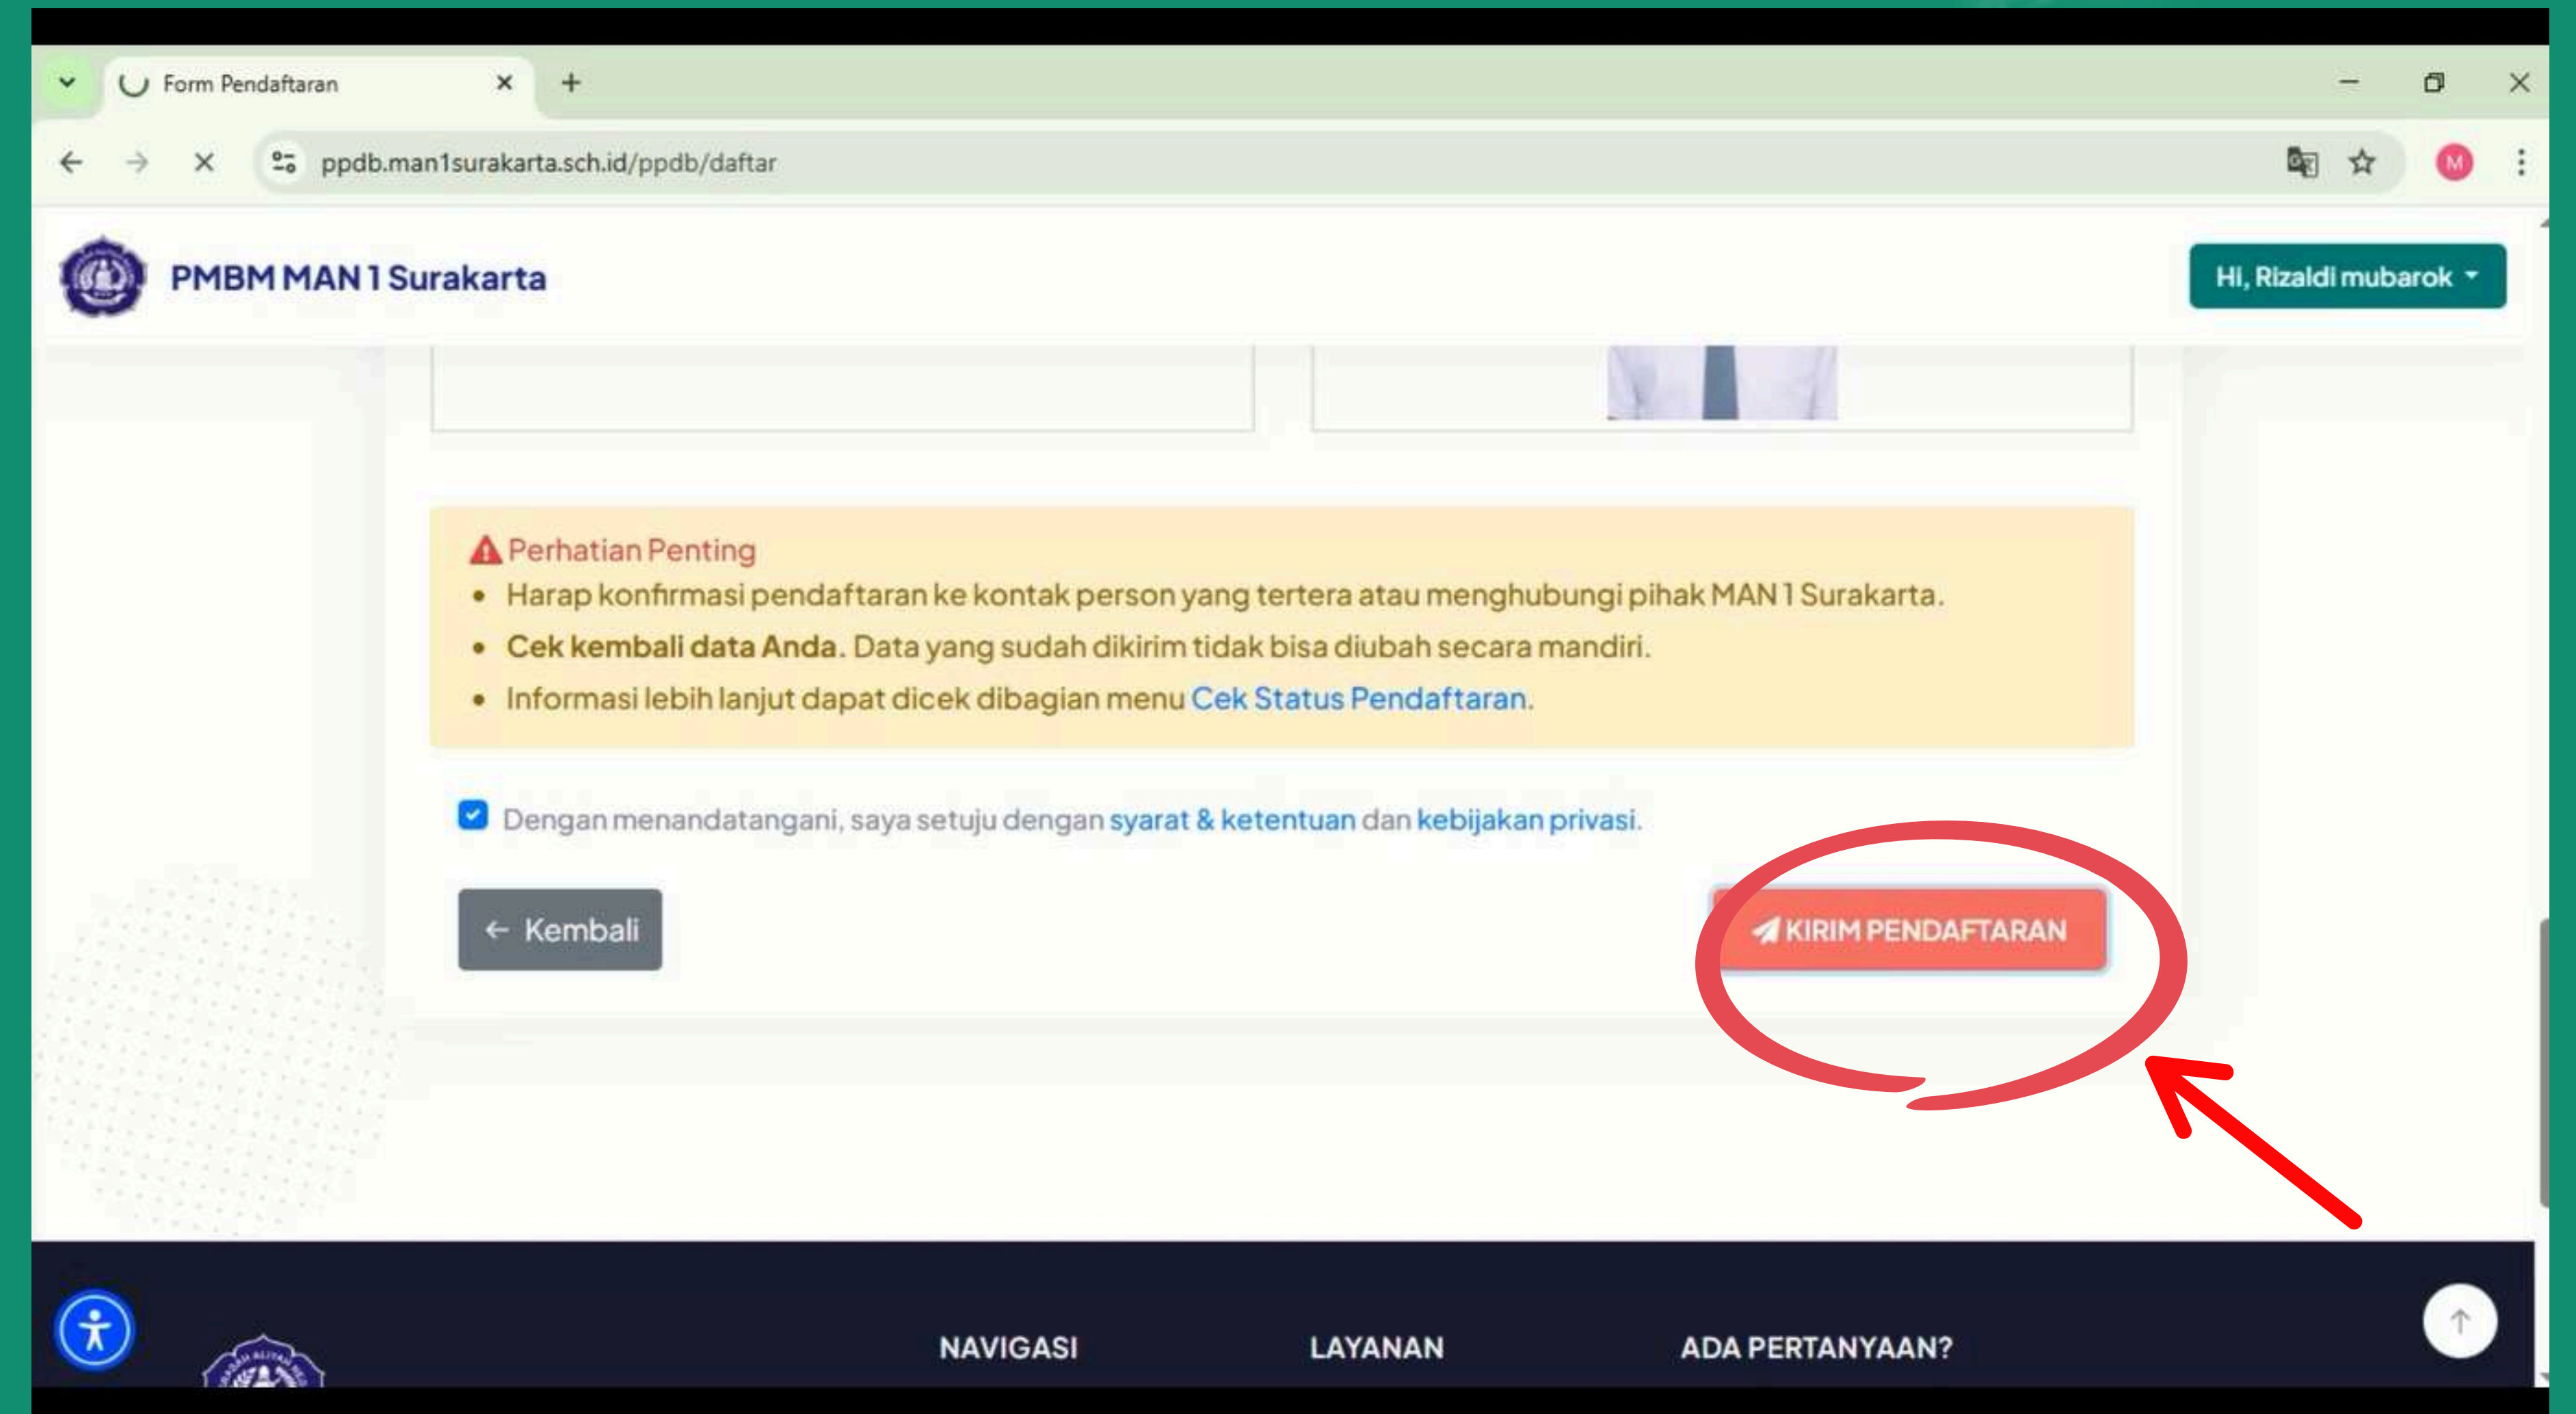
Form Pendaftaran

ppdb.man1surakarta.sch.id/ppdb/daftar

M

PMBM MAN 1 Surakarta

Hi, Rizaldi mubarok

Perhatian Penting

- Harap konfirmasi pendaftaran ke kontak person yang tertera atau menghubungi pihak MAN 1 Surakarta.
- **Cek kembali data Anda.** Data yang sudah dikirim tidak bisa diubah secara mandiri.
- Informasi lebih lanjut dapat dicek dibagian menu Cek Status Pendaftaran.

Dengan menandatangani, saya setuju dengan syarat & ketentuan dan kebijakan privasi.

← Kembali

KIRIM PENDAFTARAN

NAVIGASI

LAYANAN

ADA PERTANYAAN?